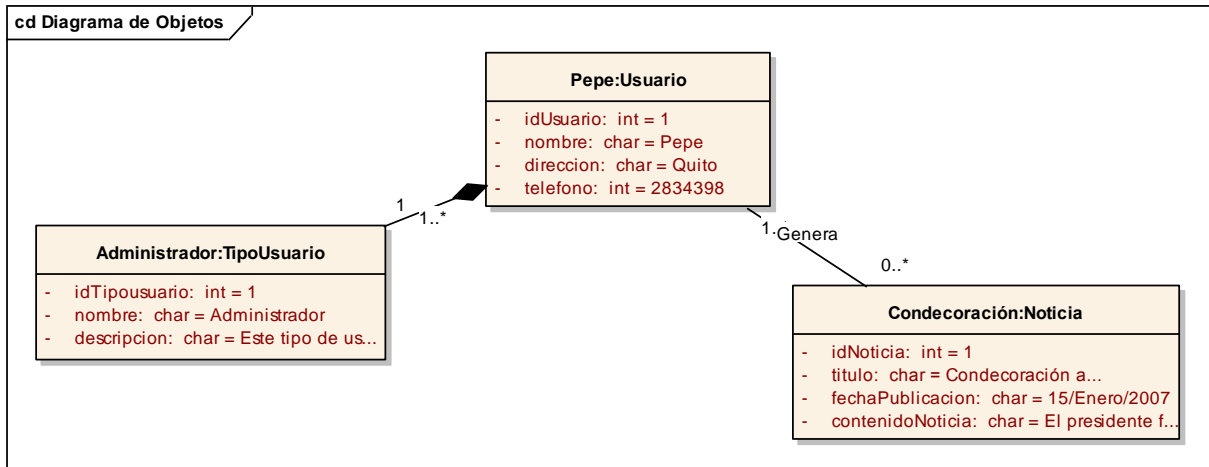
cd Diagrama de Objetos

Pepe:Usuario

- idUsuario: int = 1
- nombre: char = Pepe
- direccion: char = Quito
- telefono: int = 2834398

1

1..*

Administrador:TipoUsuario

- idTipousuario: int = 1
- nombre: char = Administrador
- descripcion: char = Este tipo de us...

1

Genera

0..*

Condecoración:Noticia

- idNoticia: int = 1
- titulo: char = Condecoración a...
- fechaPublicacion: char = 15/Enero/2007
- contenidoNoticia: char = El presidente f...